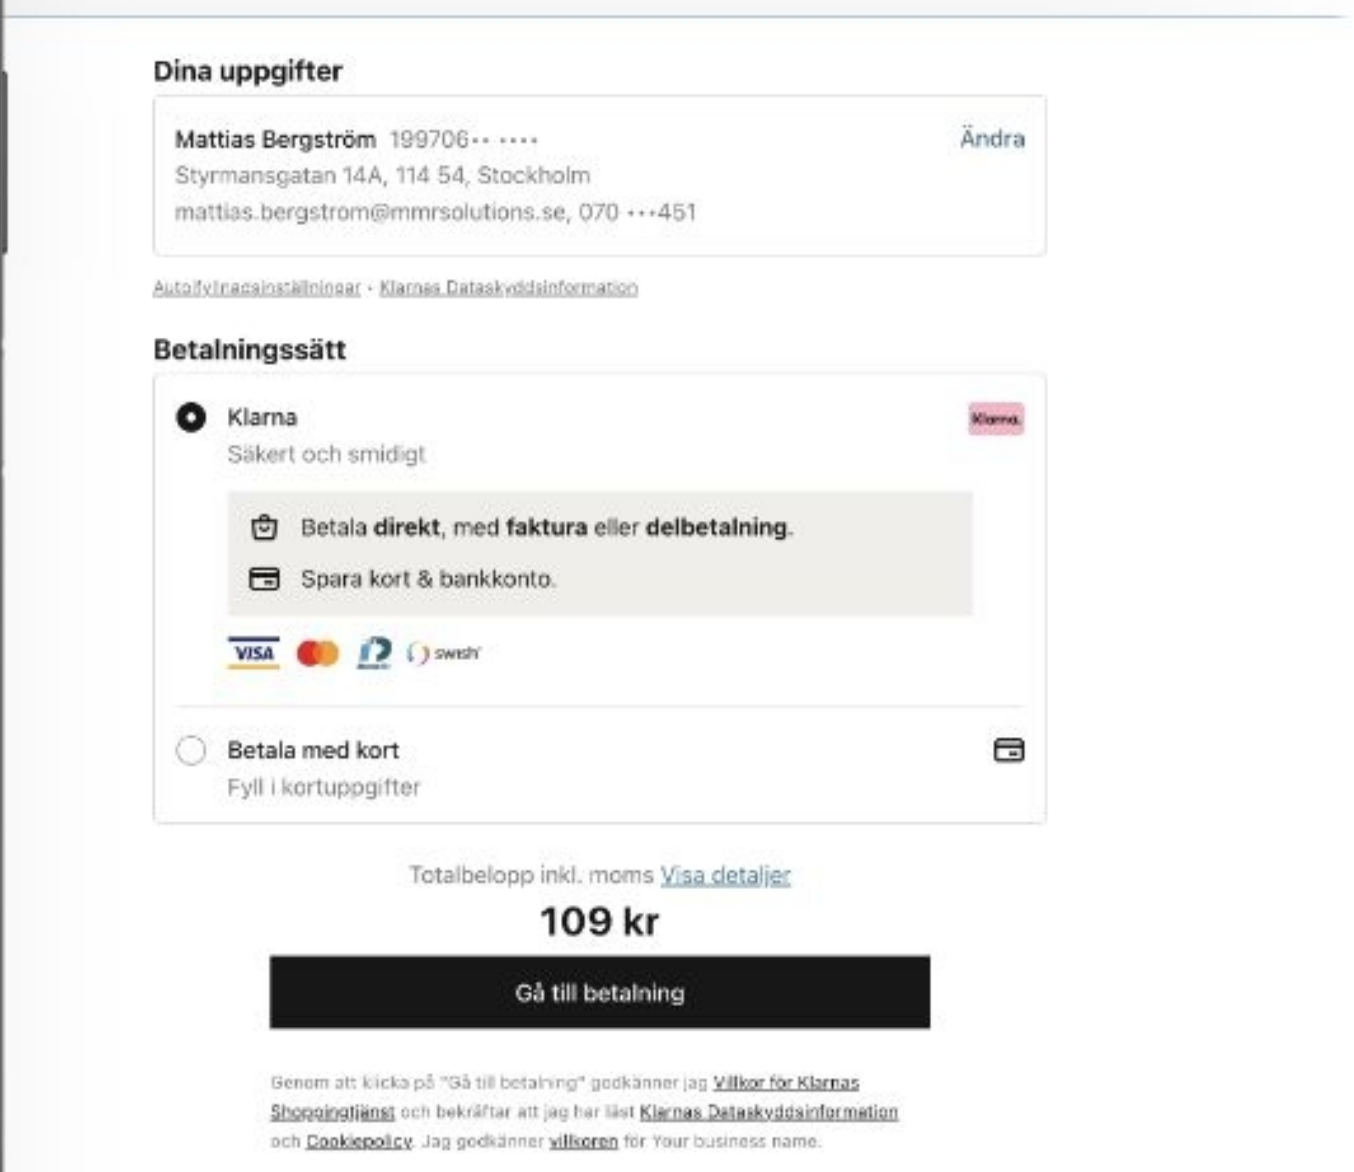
Dina uppgifter

Mattias Bergström 199706•• ••••
Styrmansgatan 14A, 114 54, Stockholm
mattias.bergstrom@mmrsolutions.se, 070 •••451

Ändra

Autofyllnadsinställningar · Klarnas Dataskyddsinformation

Betalningssätt

Klarna
Säkert och smidigt

Klarna.

Betala **direkt**, med **faktura** eller **delbetalning**.

Spara kort & bankkonto.

VISA swish

Betala med kort
Fyll i kortuppgifter

Totalbelopp inkl. moms Visa detaljer

109 kr

Gå till betalning

Genom att klicka på "Gå till betalning" godkänner jag Villkor för Klarnas Shoppingtjänst och bekräftar att jag har läst Klarnas Dataskyddsinformation och Cookiepolicy. Jag godkänner villkoren för Your business name.